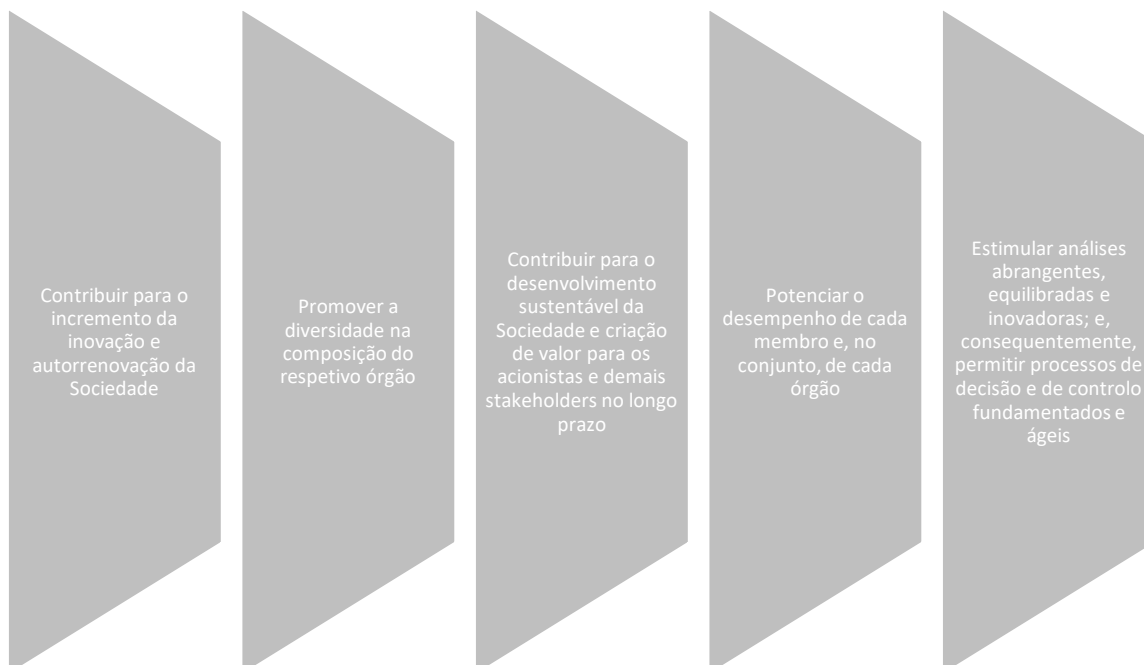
Contribuir para o incremento da inovação e autorrenovação da Sociedade

Promover a diversidade na composição do respetivo órgão

Contribuir para o desenvolvimento sustentável da Sociedade e criação de valor para os acionistas e demais stakeholders no longo prazo

Potenciar o desempenho de cada membro e, no conjunto, de cada órgão

Estimular análises abrangentes, equilibradas e inovadoras; e, consequentemente, permitir processos de decisão e de controlo fundamentados e ágeis